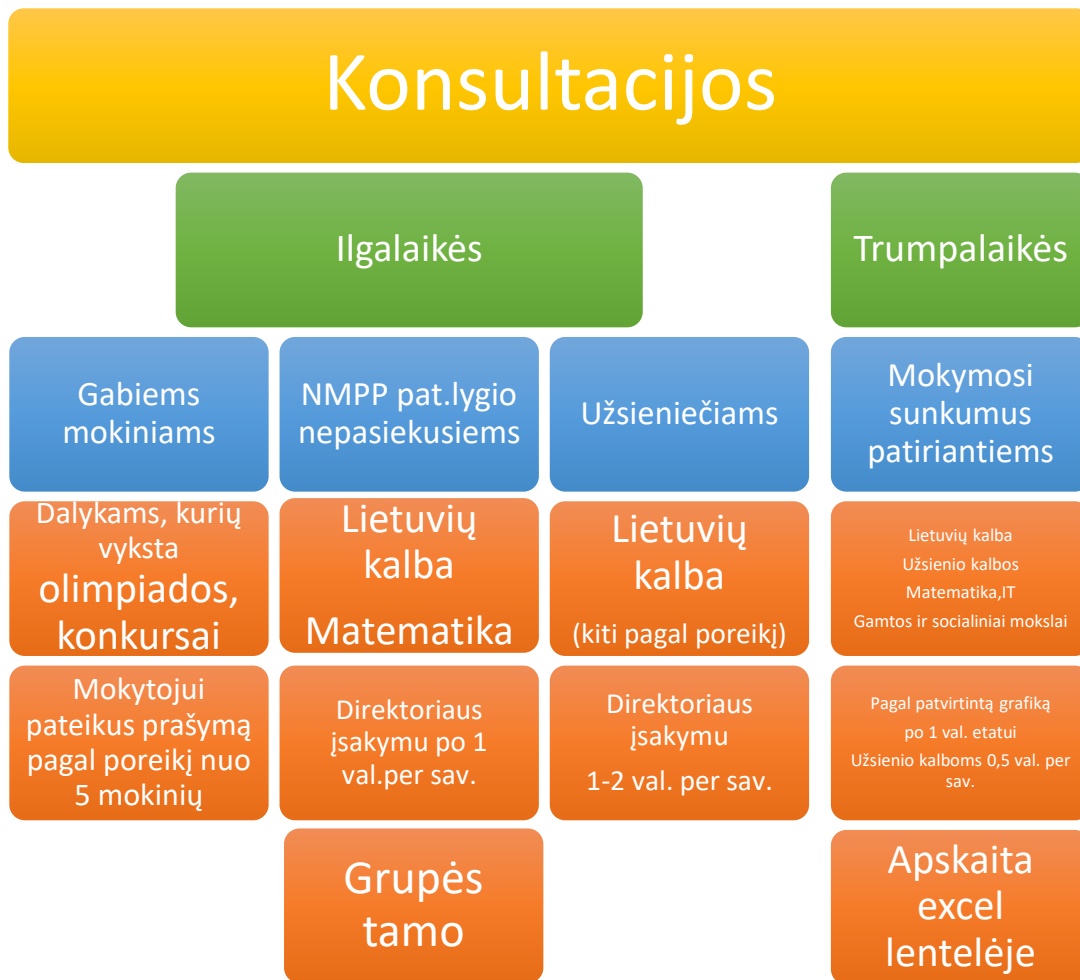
Konsultacijos

Ilgalaikės

Trumpalaikės

Gabiems mokiniams

NMPP pat.lygio nepasiekusiems

Užsieniečiams

Mokymosi sunkumus patiriantiems

Dalykams, kurių vyksta olimpiados, konkursai

Lietuvių kalba

Matematika

Lietuvių kalba

(kiti pagal poreikį)

Lietuvių kalba

Užsienio kalbos

Matematika,IT

Gamtos ir socialiniai mokslai

Mokytojui pateikus prašymą pagal poreikį nuo 5 mokinių

Direktoriaus įsakymu po 1 val.per sav.

Direktoriaus įsakymu

1-2 val. per sav.

Pagal patvirtintą grafiką

po 1 val. etatui

Užsienio kalboms 0,5 val. per sav.

Grupės tamo

Apskaita excel lentelėje